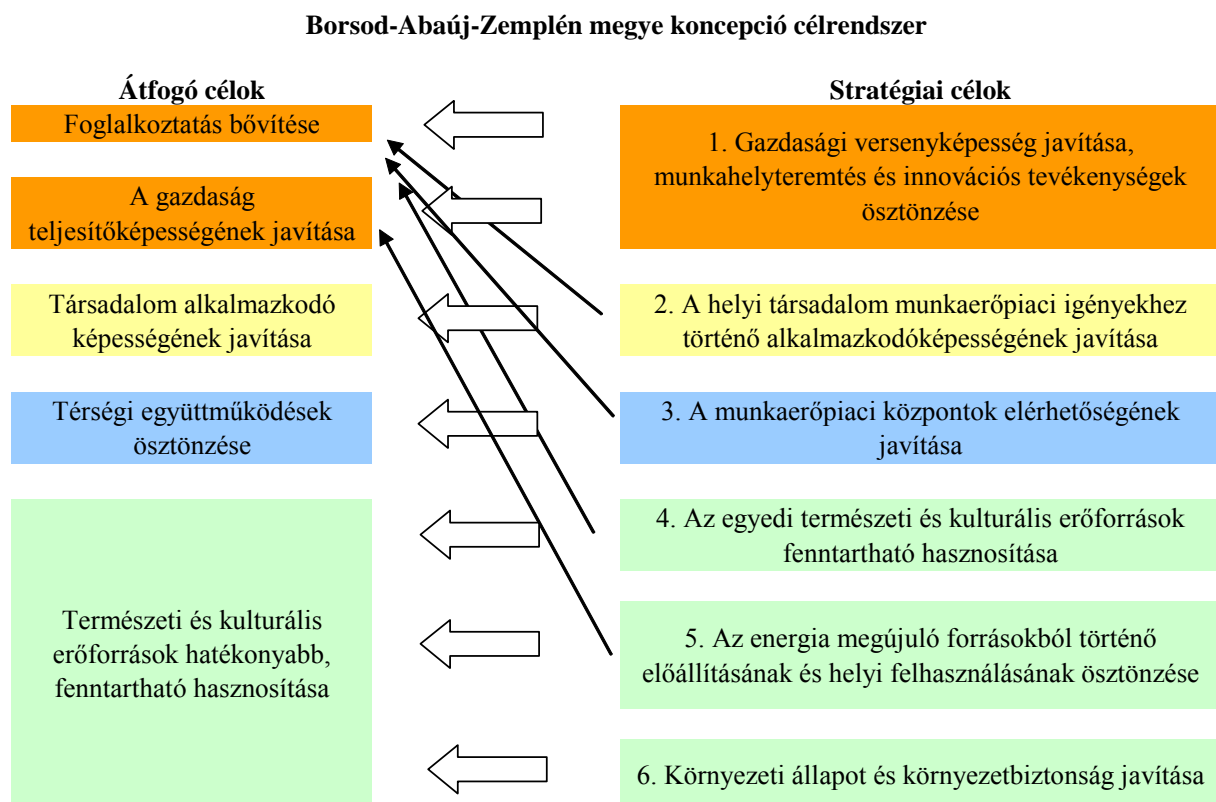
Borsod-Abaúj-Zemplén megye koncepció célrendszer

Átfogó célok

Foglalkoztatás bővítése

A gazdaság teljesítőképességének javítása

Társadalom alkalmazkodó képességének javítása

Térségi együttműködések ösztönzése

Természeti és kulturális erőforrások hatékonyabb, fenntartható hasznosítása

Stratégiai célok

1. Gazdasági versenyképesség javítása, munkahelyteremtés és innovációs tevékenységek ösztönzése

2. A helyi társadalom munkaerőpiaci igényekhez történő alkalmazkodóképességének javítása

3. A munkaerőpiaci központok elérhetőségének javítása

4. Az egyedi természeti és kulturális erőforrások fenntartható hasznosítása

5. Az energia megújuló forrásokból történő előállításának és helyi felhasználásának ösztönzése

6. Környezeti állapot és környezetbiztonság javítása